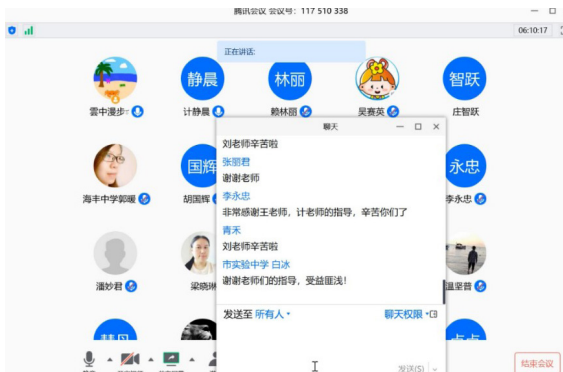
腾讯会议 会议号：117 510 338

06:10:17

正在讲话：

静晨

林丽

智跃

雲中漫步

计静晨

赖林丽

吴赛英

庄智跃

聊天

刘老师辛苦啦

张丽君

谢谢老师

国辉

李永忠

永忠

非常感谢王老师，计老师的指导，辛苦你们了

海丰中学郭珮

胡国辉

李永忠

青禾

刘老师辛苦啦

市实验中学 白冰

谢谢老师们的指导，受益匪浅！

潘妙君

梁晓琳

温坚督

发送至 所有人

聊天权限

发送(S)

结束会议